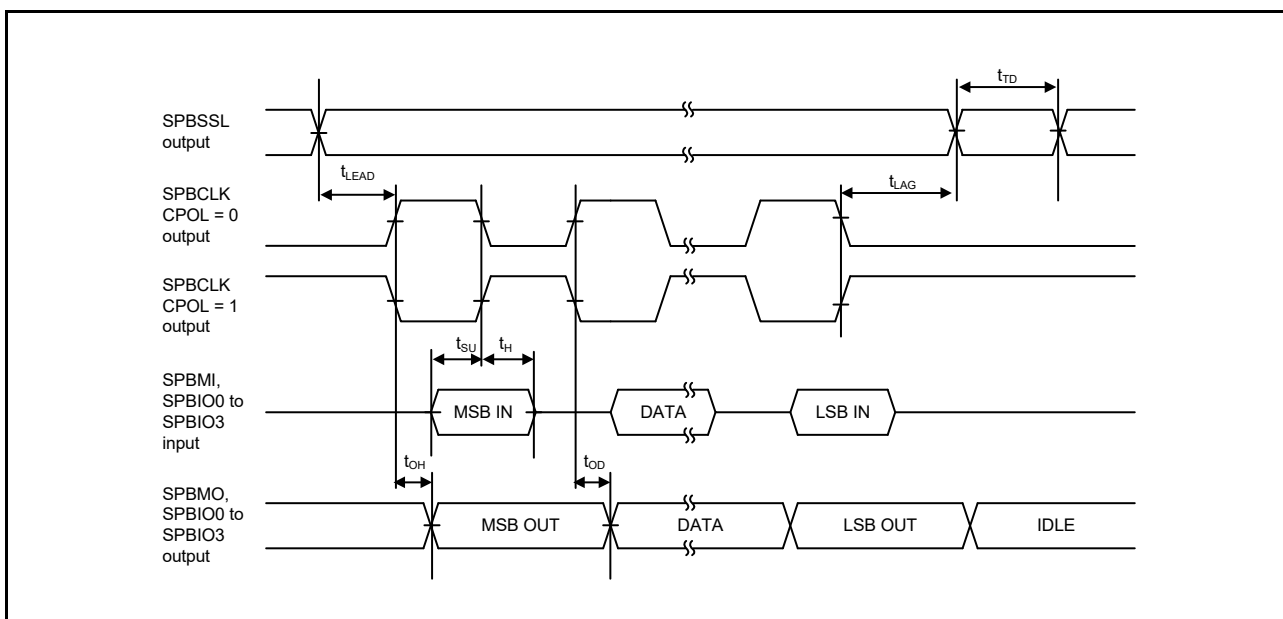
$t_{TD}$

SPBSSL output

$t_{LEAD}$

$t_{LAG}$

SPBCLK CPOL = 0 output

SPBCLK CPOL = 1 output

$t_{SU}$ $t_{H}$

SPBMI, SPBIO0 to SPBIO3 input

MSB IN

DATA

LSB IN

$t_{OH}$

$t_{OD}$

SPBMO, SPBIO0 to SPBIO3 output

MSB OUT

DATA

LSB OUT

IDLE